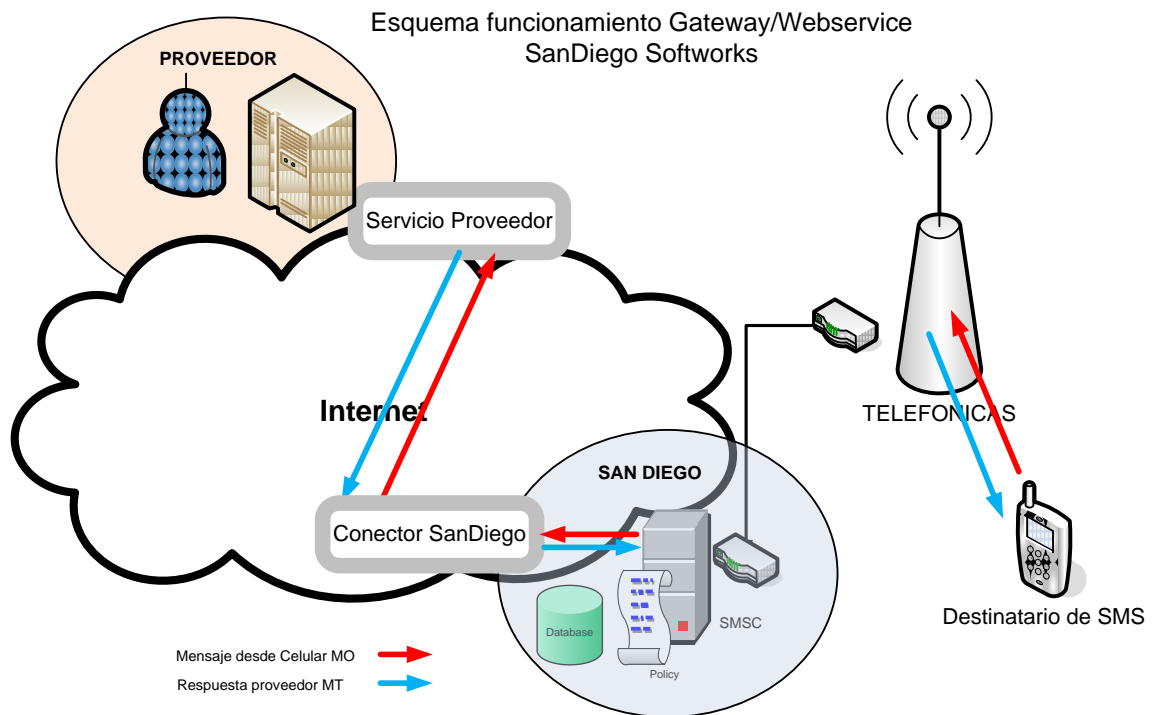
Esquema funcionamiento Gateway/Webservice
SanDiego Softworks

PROVEEDOR

Servicio Proveedor

Internet

TELEFONICAS

SAN DIEGO

Conector SanDiego

Database

Policy

SMSC

Destinatario de SMS

Mensaje desde Celular MO

Respuesta proveedor MT